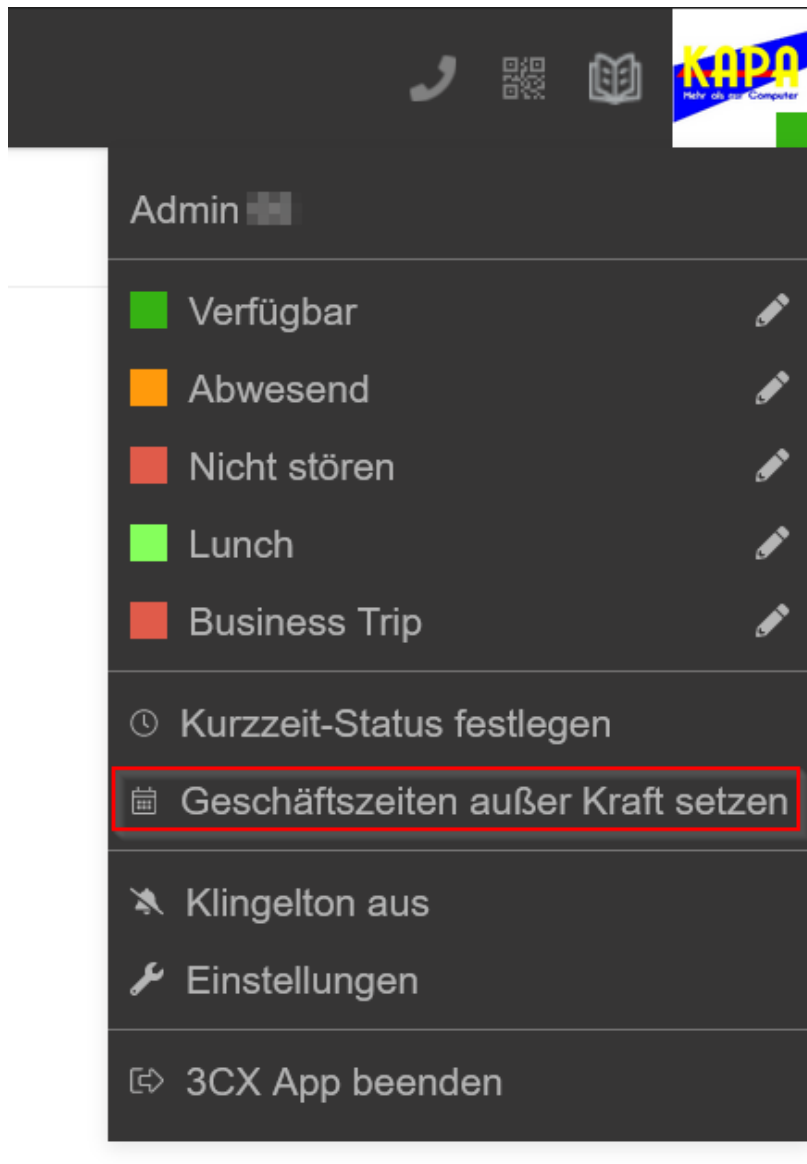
KAPA
Mehr als nur Computer

Admin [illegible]

Verfügbar

Abwesend

Nicht stören

Lunch

Business Trip

Kurzzeit-Status festlegen

Geschäftszeiten außer Kraft setzen

Klingelton aus

Einstellungen

3CX App beenden